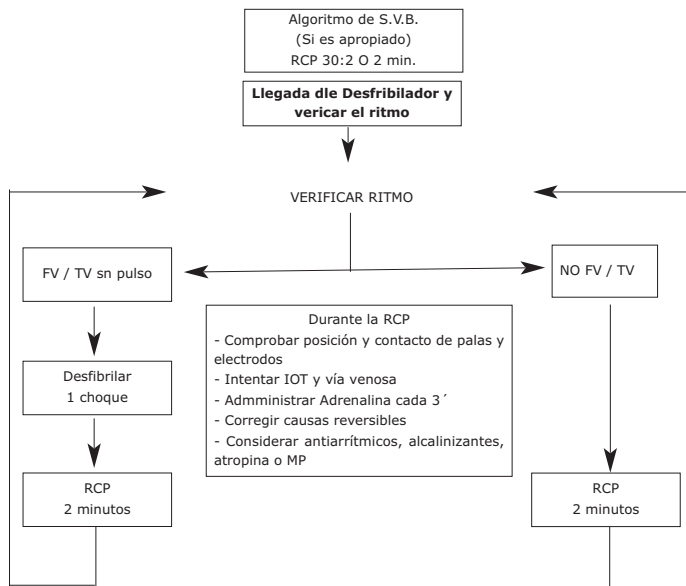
Algoritmo de S.V.B.
(Si es apropiado)
RCP 30:2 O 2 min.

**Llegada dle Desfribilador y vericar el ritmo**

VERIFICAR RITMO

FV / TV sn pulso

NO FV / TV

Desfibrilar
1 choque

Durante la RCP
- Comprobar posición y contacto de palas y electrodos
- Intentar IOT y vía venosa
- Adimministrar Adrenalina cada 3´
- Corregir causas reversibles
- Considerar antiarrítmicos, alcalinizantes, atropina o MP

RCP
2 minutos

RCP
2 minutos